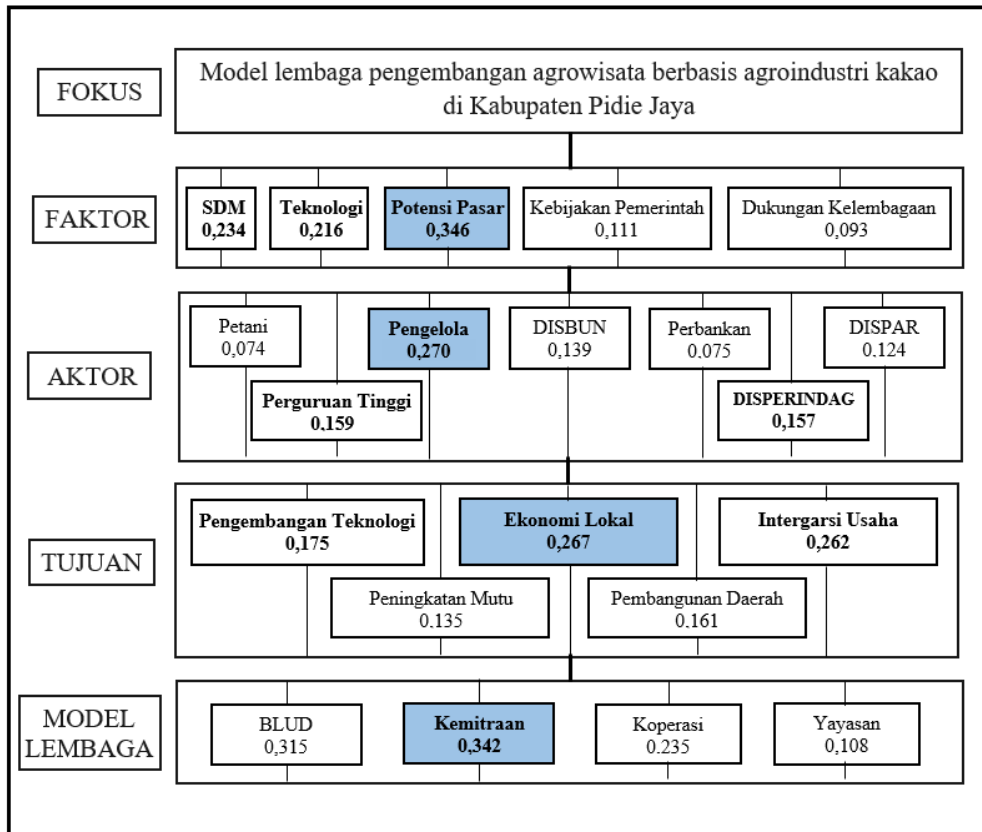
FOKUS

Model lembaga pengembangan agrowisata berbasis agroindustri kakao di Kabupaten Pidie Jaya

FAKTOR

**SDM** **0,234**

**Teknologi** **0,216**

**Potensi Pasar** **0,346**

Kebijakan Pemerintah 0,111

Dukungan Kelembagaan 0,093

AKTOR

Petani 0,074

**Pengelola** **0,270**

DISBUN 0,139

Perbankan 0.075

DISPAR 0.124

**Perguruan Tinggi** **0.159**

**DISPERINDAG** **0,157**

TUJUAN

**Pengembangan Teknologi** **0,175**

**Ekonomi Lokal** **0,267**

**Intergarsi Usaha** **0,262**

Peningkatan Mutu 0.135

Pembangunan Daerah 0.161

MODEL LEMBAGA

BLUD 0,315

**Kemitraan** **0,342**

Koperasi 0.235

Yayasan 0,108